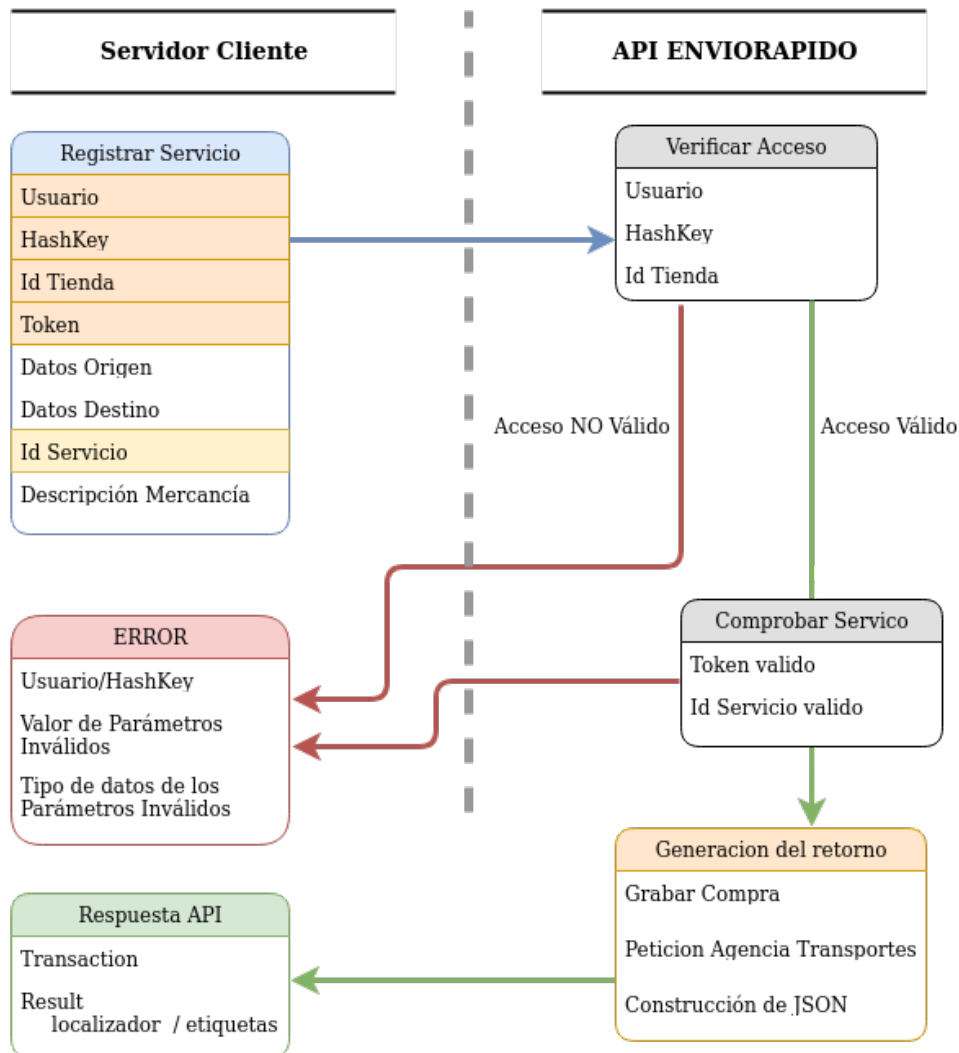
Servidor Cliente

API ENVIORAPIDO

Registrar Servicio

Usuario

HashKey

Id Tienda

Token

Datos Origen

Datos Destino

Id Servicio

Descripción Mercancía

Verificar Acceso

Usuario

HashKey

Id Tienda

Acceso NO Válido

Acceso Válido

ERROR

Usuario/HashKey

Valor de Parámetros Inválidos

Tipo de datos de los Parámetros Inválidos

Comprobar Servico

Token valido

Id Servicio valido

Generacion del retorno

Grabar Compra

Peticion Agencia Transportes

Construcción de JSON

Respuesta API

Transaction

Result
localizador / etiquetas